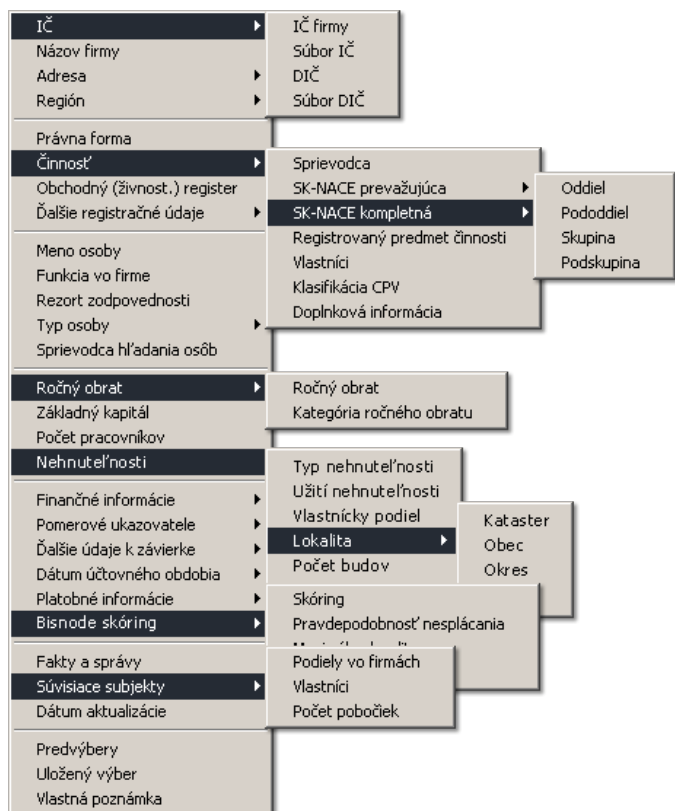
IČ
Názov firmy
Adresa
Región

Právna forma
Činnosť
Obchodný (živnost.) register
Ďalšie registračné údaje

Meno osoby
Funkcia vo firme
Rezort zodpovednosti
Typ osoby
Sprievodca hľadania osôb

Ročný obrat
Základný kapitál
Počet pracovníkov
Nehnuteľnosti

Finančné informácie
Pomerové ukazovatele
Ďalšie údaje k závierke
Dátum účtovného obdobia
Platobné informácie
Bisnode skóring

Fakty a správy
Súvisiace subjekty
Dátum aktualizácie

Predvýbery
Uložený výber
Vlastná poznámka

IČ firmy
Súbor IČ
DIČ
Súbor DIČ

Sprievodca
SK-NACE prevažujúca
SK-NACE kompletná
Registrovaný predmet činnosti
Vlastníci
Klasifikácia CPV
Doplnková informácia

Oddiel
Pododdiel
Skupina
Podskupina

Ročný obrat
Kategória ročného obratu

Typ nehnuteľnosti
Užití nehnuteľnosti
Vlastnícky podiel
Lokalita
Počet budov

Kataster
Obec
Okres

Skóring
Pravdepodobnosť nesplácania
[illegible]

Podiely vo firmách
Vlastníci
Počet pobočiek